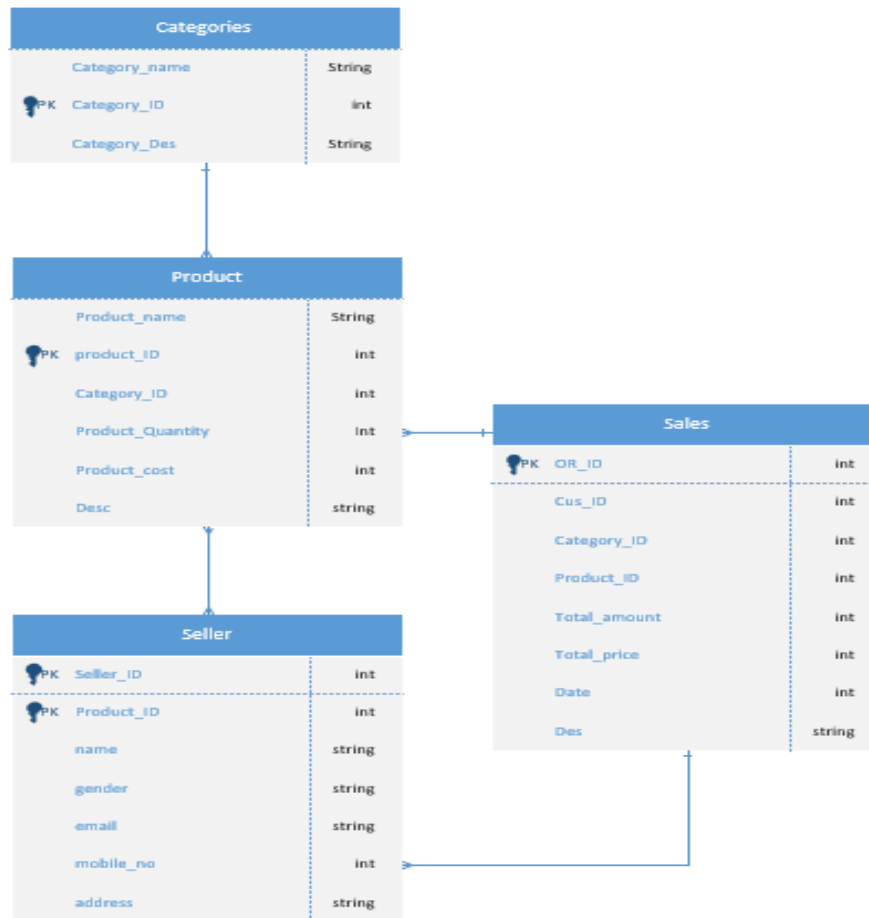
Categories

| | | |
|---|---|---|
| | Category_name | String |
| PK | Category_ID | int |
| | Category_Des | String |

Product

| | | |
|---|---|---|
| | Product_name | String |
| PK | product_ID | int |
| | Category_ID | int |
| | Product_Quantity | Int |
| | Product_cost | int |
| | Desc | string |

Sales

| | | |
|---|---|---|
| PK | OR_ID | int |
| | Cus_ID | int |
| | Category_ID | int |
| | Product_ID | int |
| | Total_amount | int |
| | Total_price | int |
| | Date | int |
| | Des | string |

Seller

| | | |
|---|---|---|
| PK | Seller_ID | int |
| PK | Product_ID | int |
| | name | string |
| | gender | string |
| | email | string |
| | mobile_no | int |
| | address | string |